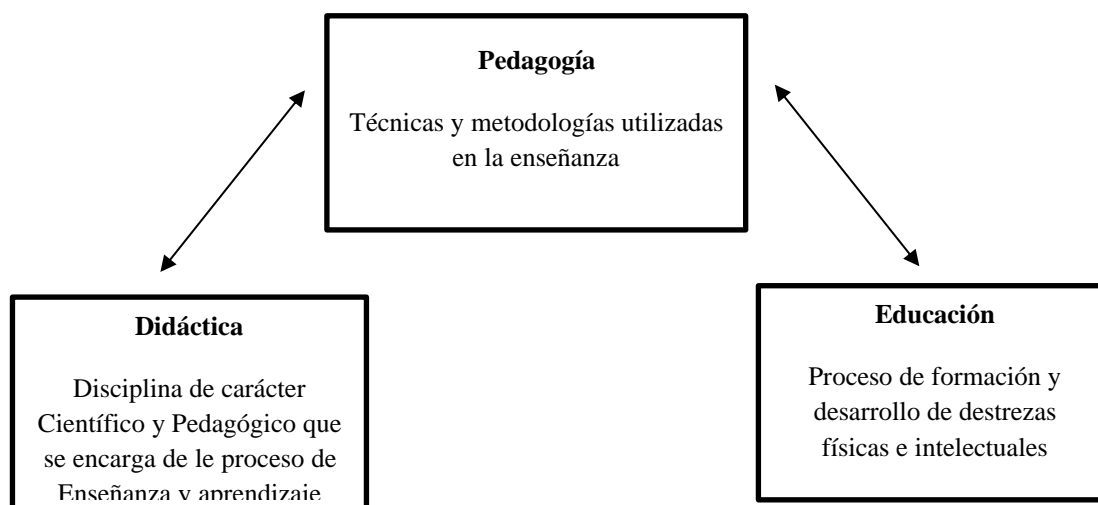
Pedagogía

Técnicas y metodologías utilizadas en la enseñanza

Didáctica

Disciplina de carácter Científico y Pedagógico que se encarga de le proceso de Enseñanza y aprendizaje

Educación

Proceso de formación y desarrollo de destrezas físicas e intelectuales